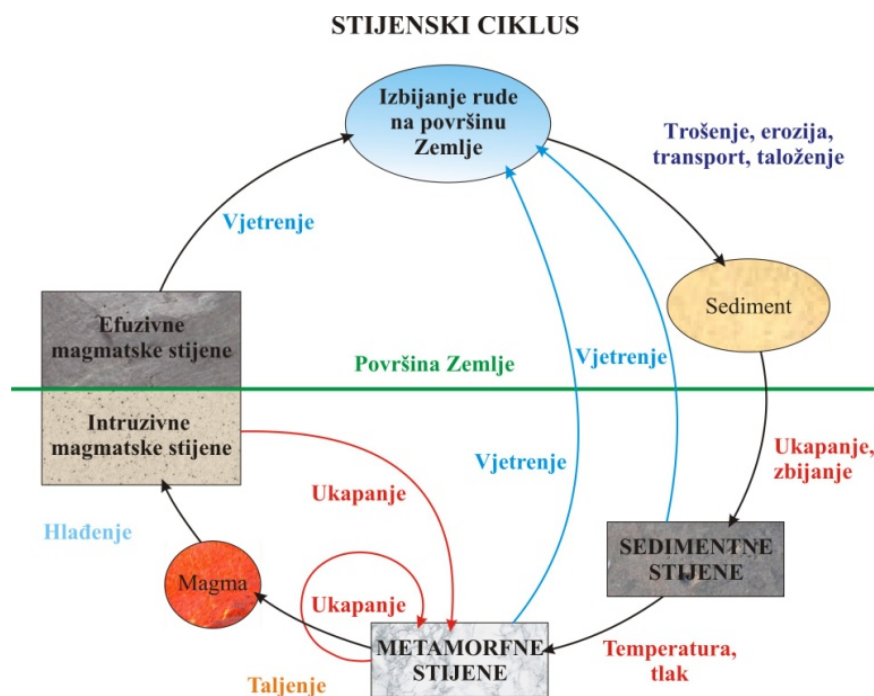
STIJENSKI CIKLUS

Izbijanje rude na površinu Zemlje

Trošenje, erozija, transport, taloženje

Vjetrenje

Sediment

Efuzivne magmatske stijene

Površina Zemlje

Vjetrenje

Intruzivne magmatske stijene

Vjetrenje

Ukapanje, zbijanje

Ukapanje

Hlađenje

SEDIMENTNE STIJENE

Magma

Ukapanje

METAMORFNE STIJENE

Temperatura, tlak

Taljenje